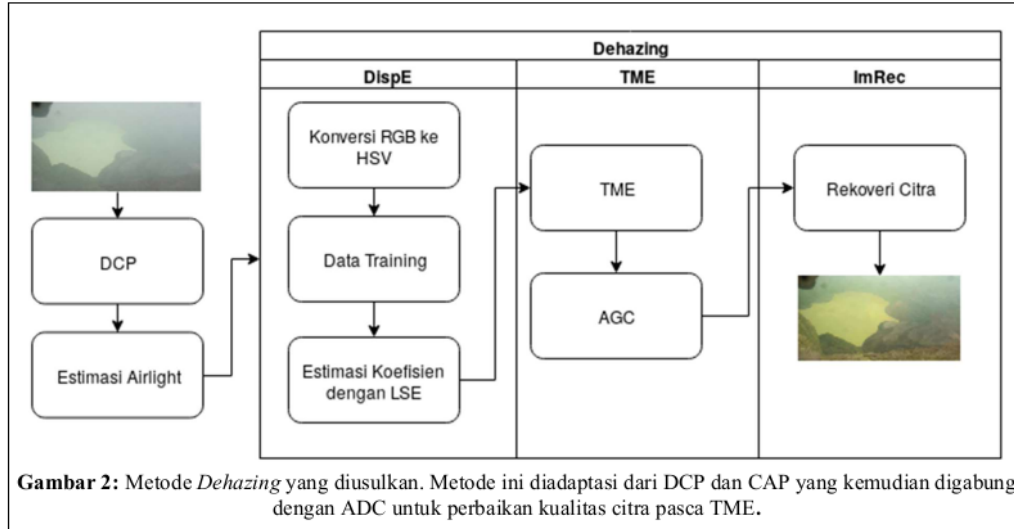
Dehazing

DispE

TME

ImRec

DCP

Estimasi Airlight

Konversi RGB ke HSV

Data Training

Estimasi Koefisien dengan LSE

TME

AGC

Rekoveri Citra

Gambar 2: Metode *Dehazing* yang diusulkan. Metode ini diadaptasi dari DCP dan CAP yang kemudian digabung dengan ADC untuk perbaikan kualitas citra pasca TME.